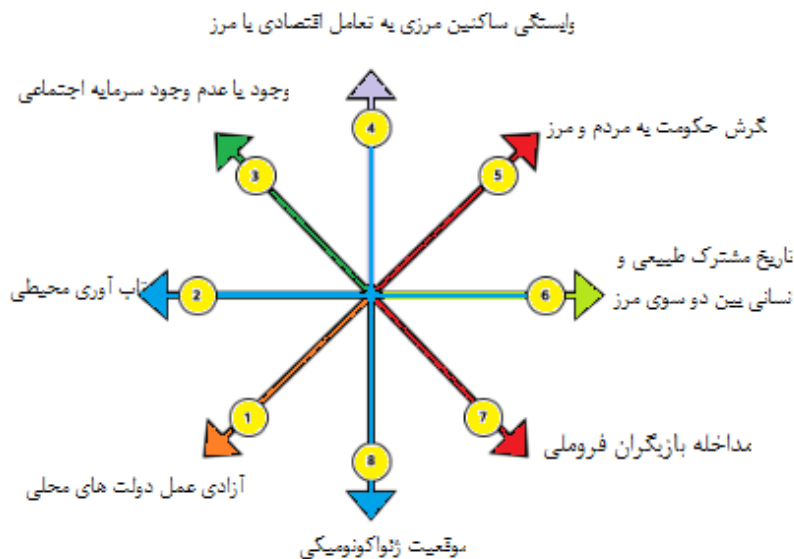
وابستگی ساکنین مرزی به تعامل اقتصادی با مرز

وجود یا عدم وجود سرمایه اجتماعی

4

نگرش حکومت به مردم و مرز

3

5

تاب آوری محیطی

2

6

تاریخ مشترک طبیعی و انسانی بین دو سوی مرز

1

7

مداخله بازیگران فرومللی

آزادی عمل دولت های محلی

8

موقعیت ژئواکونومیکی